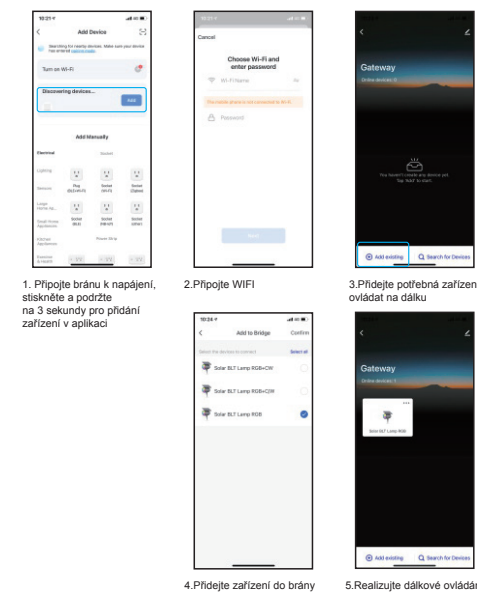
10:21

Add Device

Searching for nearby devices. Make sure your device has entered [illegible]

Turn on Wi-Fi

Discovering devices...

Add

Add Manually

Electrical

Socket

Lighting

Sensors

Plug (BLE+Wi-Fi)

Socket (Wi-Fi)

Socket (Zigbee)

Large Home Ap...

Small Home Appliances

Socket (BLE)

Socket (NB-IoT)

Socket (GPRS)

Kitchen Appliances

Power Strip

Exercise & Health

Cancel

Choose Wi-Fi and enter password

Wi-Fi Name

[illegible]

Password

Next

Gateway

Online devices: 0

You haven't create any device yet. Tap 'Add' to start.

Add existing

Search for Devices

1. Připojte bránu k napájení, stiskněte a podržte na 3 sekundy pro přidání zařízení v aplikaci

2.Připojte WIFI

3.Přidejte potřebná zařízen ovládat na dálku

10:34

Add to Bridge

Confirm

Select the device to connect

Select all

Solar BLT Lamp RGB+CW

Solar BLT Lamp RGB+CW

Solar BLT Lamp RGB

Gateway

Online devices: 1

Solar BLT Lamp RGB

Add existing

Search for Devices

4.Přidejte zařízení do brány

5.Realizujte dálkové ovládán